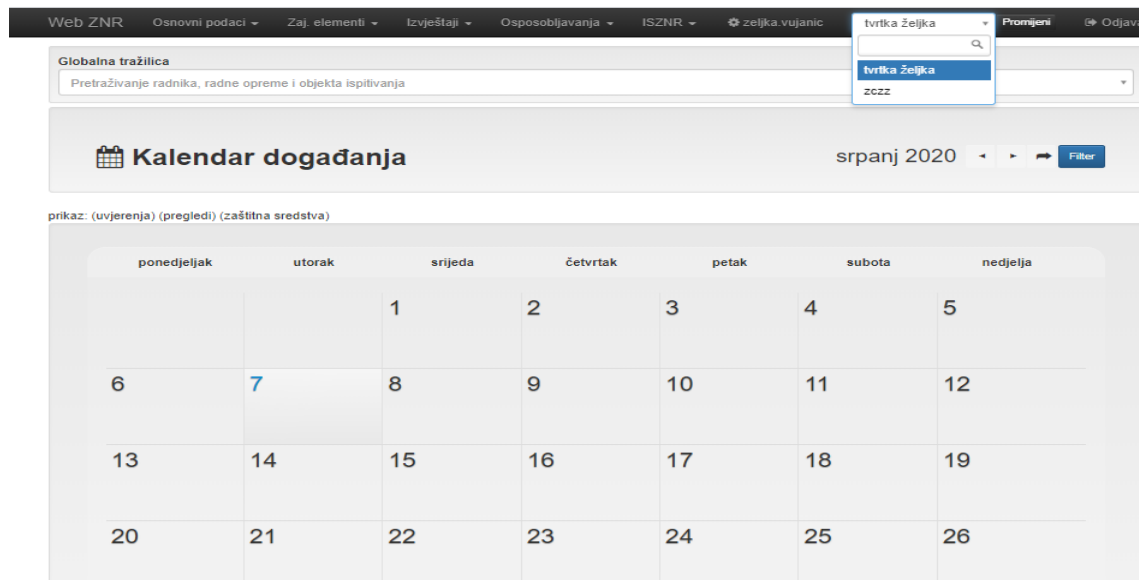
Web ZNR Osnovni podaci ▾ Zaj. elementi ▾ Izvještaji ▾ Osposobljavanja ▾ ISZNR ▾ zeljka.vujanic tvrtka željka ▾ Promijeni Odjav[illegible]

tvrtka željka
zczz

Globalna tražilica
Pretraživanje radnika, radne opreme i objekta ispitivanja

Kalendar događanja

srpanj 2020 Filter

prikaz: (uvjerenja) (pregledi) (zaštitna sredstva)

| ponedjeljak | utorak | srijeda | četvrtak | petak | subota | nedjelja |
|---|---|---|---|---|---|---|
| | | 1 | 2 | 3 | 4 | 5 |
| 6 | 7 | 8 | 9 | 10 | 11 | 12 |
| 13 | 14 | 15 | 16 | 17 | 18 | 19 |
| 20 | 21 | 22 | 23 | 24 | 25 | 26 |